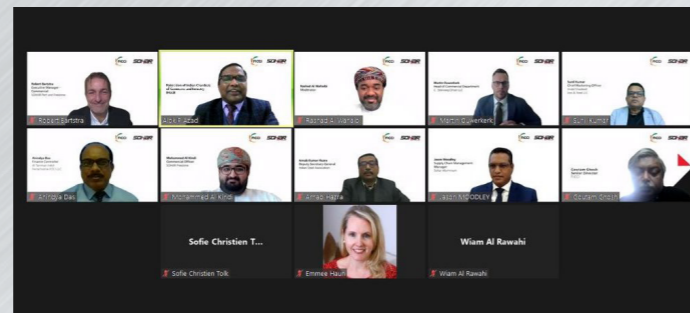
Robert Sertstra
Robert Sertstra

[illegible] Azad

Rashad Al Wahaibi

Martin Ouwerkerk

Sunil Kumar

Anirudya Das

Mohammed Al Kindi

Amad Hafiz

Jason MOODLEY

Goutam Ghosh

Sofie Christien T...
Sofie Christien Tolk

Emmee Hauri

Wiam Al Rawahi
Wiam Al Rawahi